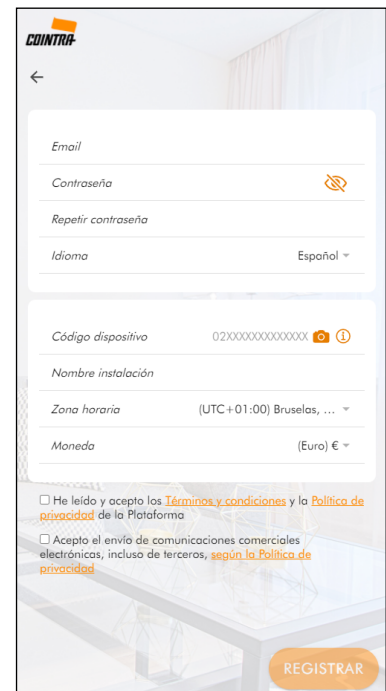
COINTRA

←

Email

Contraseña

Repetir contraseña

Idioma

Español

Código dispositivo

02XXXXXXXXXXXXX

Nombre instalación

Zona horaria

(UTC+01:00) Bruselas, ...

Moneda

(Euro) €

☐ He leído y acepto los Términos y condiciones y la Política de privacidad de la Plataforma

☐ Acepto el envío de comunicaciones comerciales electrónicas, incluso de terceros, según la Política de privacidad

REGISTRAR